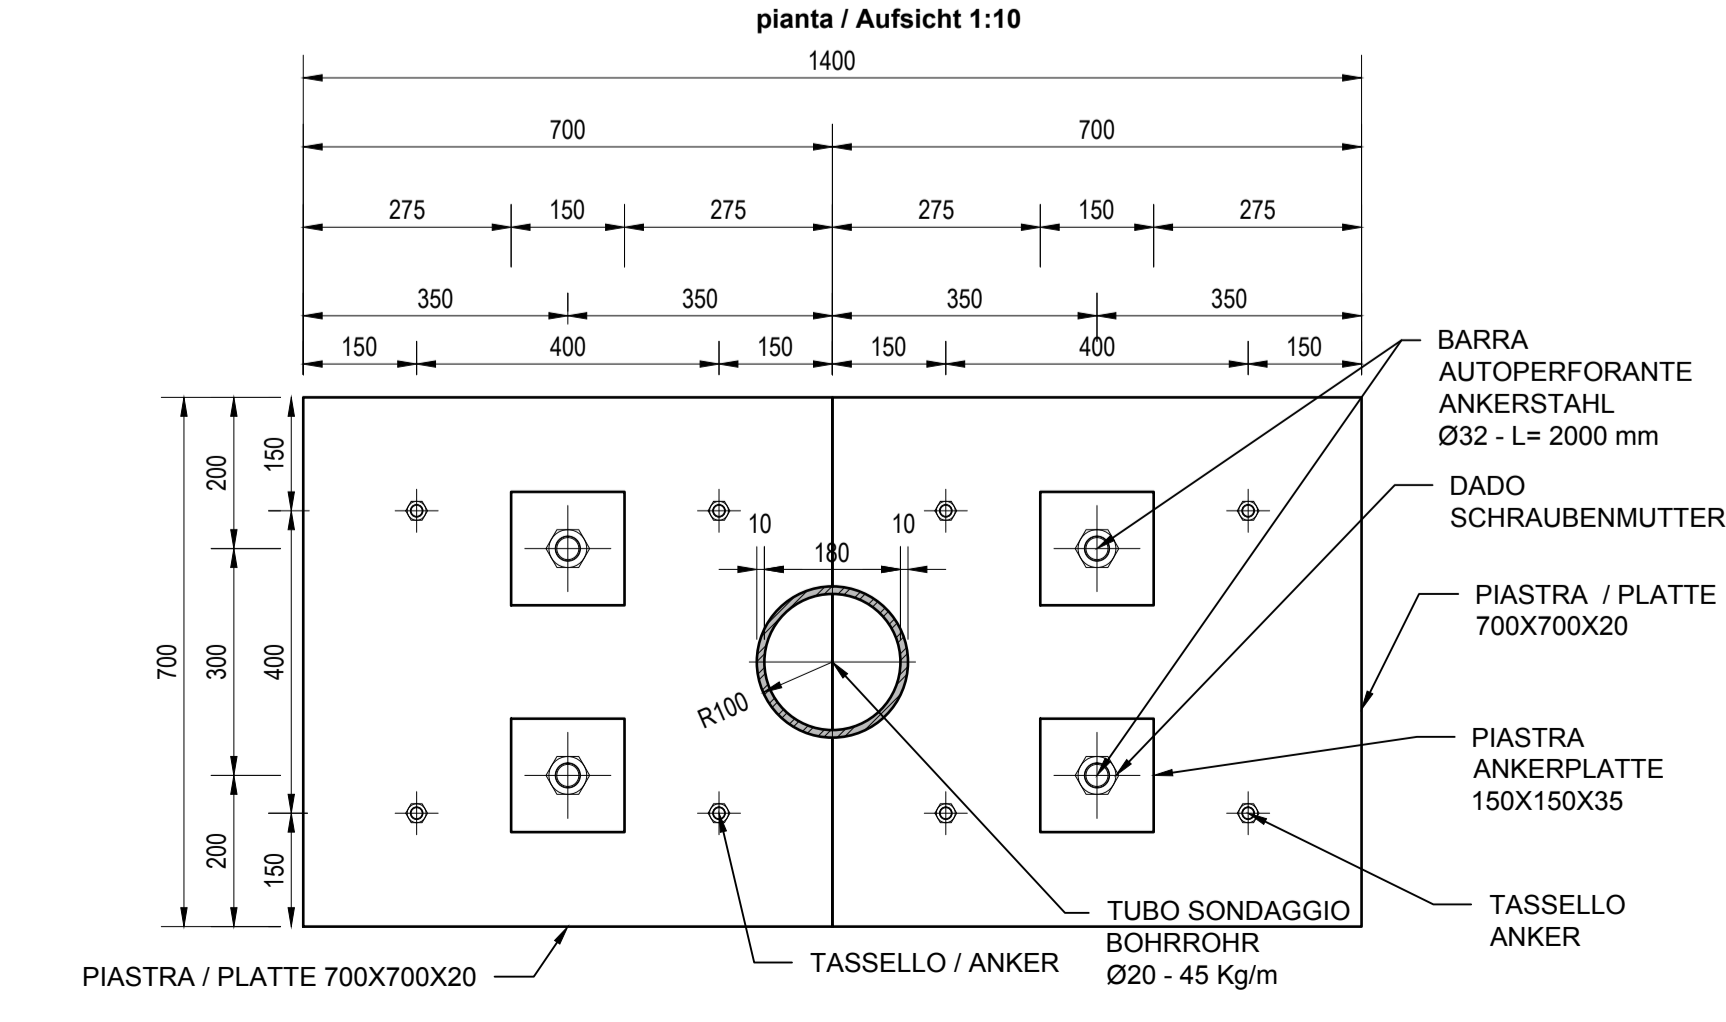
pianta / Aufsicht 1:10

1400

700

700

275

150

275

275

150

275

350

350

350

350

150

400

150

150

400

150

BARRA AUTOPERFORANTE ANKERSTAHL Ø32 - L= 2000 mm

DADO SCHRAUBENMUTTER

PIASTRA / PLATTE 700X700X20

PIASTRA ANKERPLATTE 150X150X35

TASSELLO ANKER

10

180

10

R100

700

200

300

200

150

400

150

TUBO SONDAGGIO BOHRROHR Ø20 - 45 Kg/m

TASSELLO / ANKER

PIASTRA / PLATTE 700X700X20